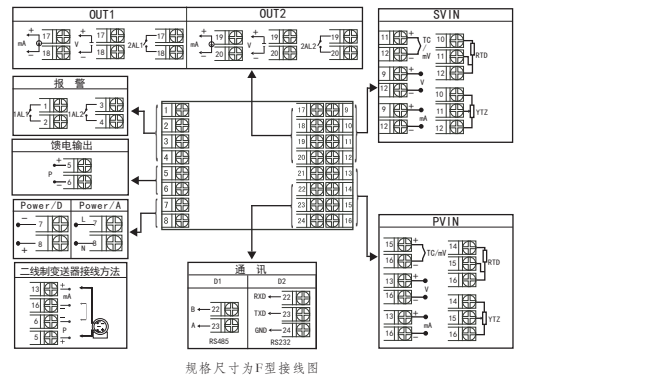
OUT1

mA + 17 − 18

V + 17 − 18

2AL1 17 18

OUT2

mA + 19 − 20

V + 19 − 20

2AL2 19 20

SVIN

11 + TC /mV 12 −

10 11 12 RTD

9 + V 12 −

10 11 12 YTZ

9 + mA 12 −

报 警

1AL1 1 2

AL2 3 4

馈电输出

+ 5 P − 6

Power/D

− 7 + 8

Power/A

L 7 N 8

1 2 3 4 5 6 7 8

17 18 19 20 21 22 23 24

9 10 11 12 13 14 15 16

二线制变送器接线方法

13 + mA 16 − 6 − 5 + P

通 讯

D1

B 22 A 23 RS485

D2

RXD 22 TXD 23 GND 24 RS232

PVIN

15 + TC/mV 16 −

14 15 16 RTD

13 + V 16 −

13 + mA 16 −

14 15 16 YTZ

规格尺寸为F型接线图